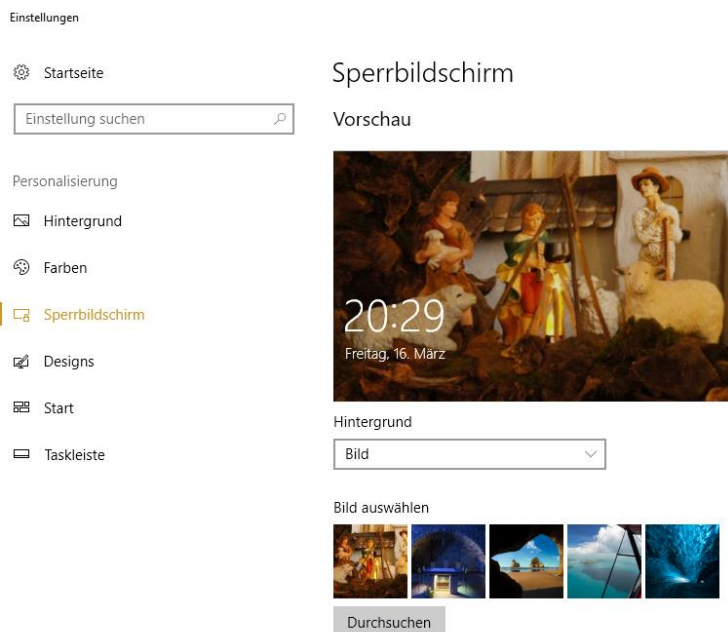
Einstellungen

Startseite

Einstellung suchen

Personalisierung

Hintergrund

Farben

Sperrbildschirm

Designs

Start

Taskleiste

Sperrbildschirm

Vorschau

20:29

Freitag, 16. März

Hintergrund

Bild

Bild auswählen

Durchsuchen